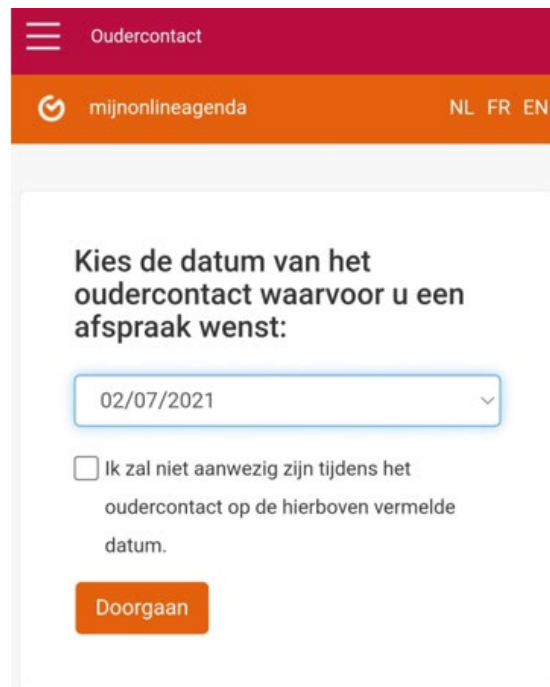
Oudercontact

mijnonlineagenda

NL FR EN

Kies de datum van het oudercontact waarvoor u een afspraak wenst:

02/07/2021

Ik zal niet aanwezig zijn tijdens het oudercontact op de hierboven vermelde datum.

Doorgaan